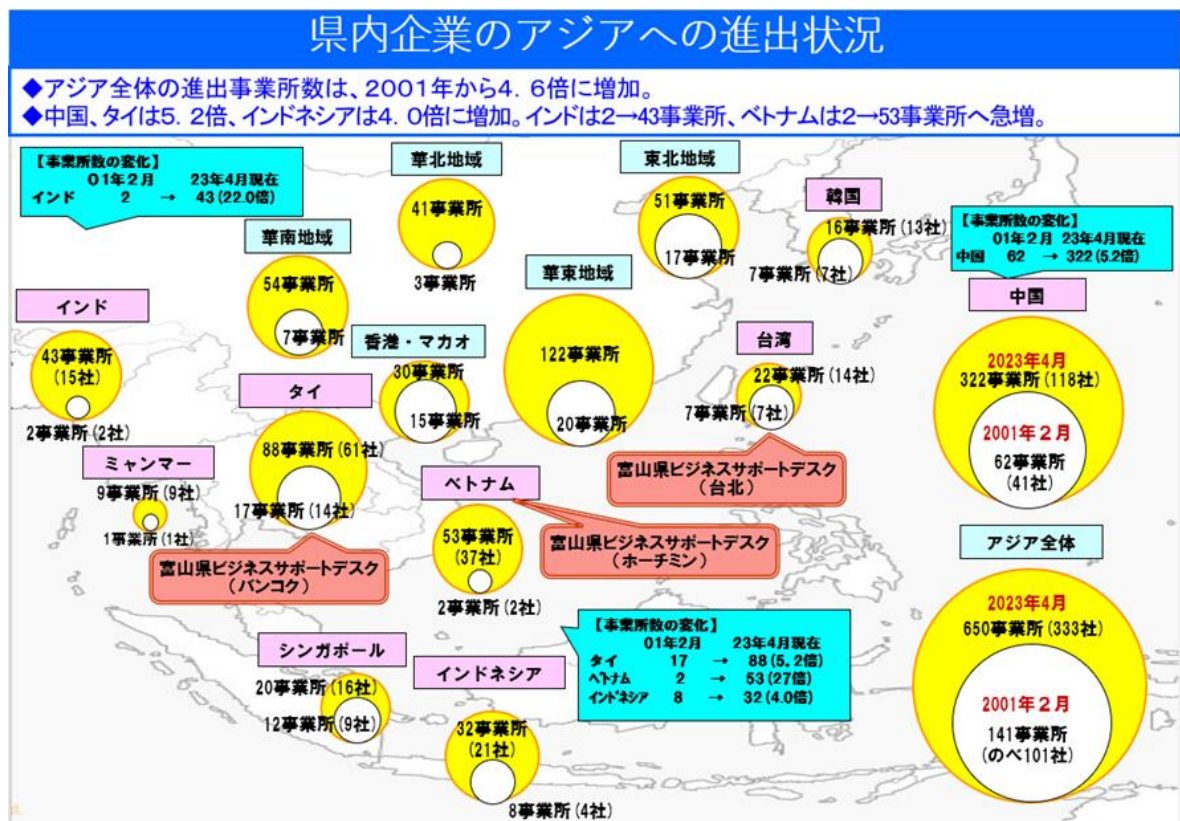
県内企業のアジアへの進出状況

◆アジア全体の進出事業所数は、2001年から4．6倍に増加。
◆中国、タイは5．2倍、インドネシアは4．0倍に増加。インドは2→43事業所、ベトナムは2→53事業所へ急増。

【事業所数の変化】
01年2月　23年4月現在
インド　2　→　43 (22.0倍)

華北地域
41事業所
3事業所

東北地域
51事業所
17事業所

韓国
16事業所 (13社)
7事業所 (7社)

【事業所数の変化】
01年2月　23年4月現在
中国　62　→　322 (5.2倍)

中国
2023年4月
322事業所 (118社)
2001年2月
62事業所
(41社)

華南地域
54事業所
7事業所

華東地域
122事業所
20事業所

インド
43事業所
(15社)
2事業所 (2社)

香港・マカオ
30事業所
15事業所

台湾
22事業所 (14社)
7事業所 (7社)

富山県ビジネスサポートデスク
(台北)

タイ
88事業所 (61社)
17事業所 (14社)

ミャンマー
9事業所 (9社)
1事業所 (1社)

ベトナム
53事業所
(37社)
2事業所 (2社)

富山県ビジネスサポートデスク
(ホーチミン)

富山県ビジネスサポートデスク
(バンコク)

アジア全体
2023年4月
650事業所 (333社)
2001年2月
141事業所
(のべ101社)

【事業所数の変化】
01年2月　23年4月現在
タイ　17　→　88 (5.2倍)
ベトナム　2　→　53 (27倍)
インドネシア　8　→　32 (4.0倍)

シンガポール
20事業所 (16社)
12事業所 (9社)

インドネシア
32事業所
(21社)
8事業所 (4社)